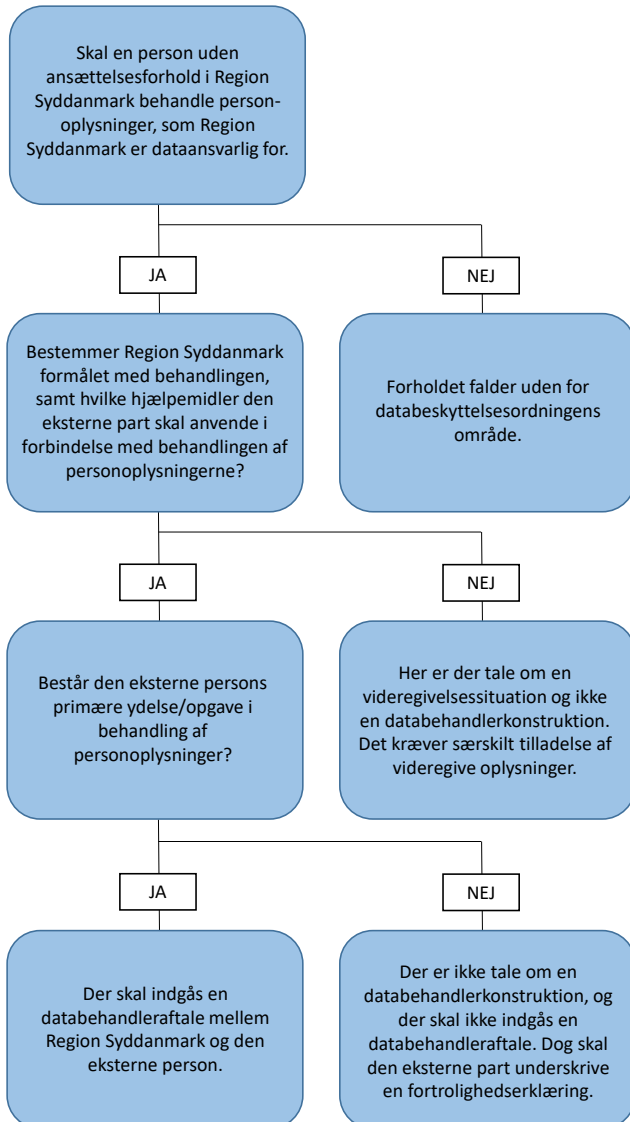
Skal en person uden ansættelsesforhold i Region Syddanmark behandle personoplysninger, som Region Syddanmark er dataansvarlig for.

JA

NEJ

Bestemmer Region Syddanmark formålet med behandlingen, samt hvilke hjælpemidler den eksterne part skal anvende i forbindelse med behandlingen af personoplysningerne?

Forholdet falder uden for databeskyttelsesordningens område.

JA

NEJ

Består den eksterne persons primære ydelse/opgave i behandling af personoplysninger?

Her er der tale om en videregivelsessituation og ikke en databehandlerkonstruktion. Det kræver særskilt tilladelse af videregive oplysninger.

JA

NEJ

Der skal indgås en databehandleraftale mellem Region Syddanmark og den eksterne person.

Der er ikke tale om en databehandlerkonstruktion, og der skal ikke indgås en databehandleraftale. Dog skal den eksterne part underskrive en fortrolighedserklæring.